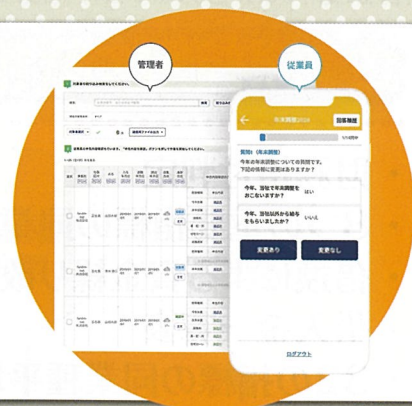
管理者

従業員

年末調整2024

回答履歴

質問1（年末調整）

今年の年末調整についての質問です。下記の情報に変更はありますか？

今年、当社で年末調整をおこないますか？

はい

今年、当社以外から給与をもらいましたか？

いいえ

変更あり

変更なし

ログアウト